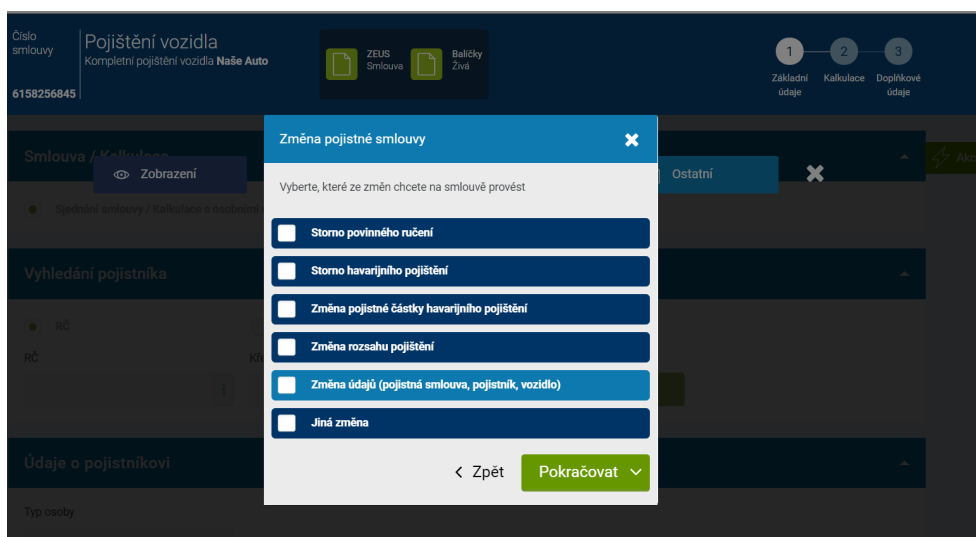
Číslo smlouvy
6158256845

Pojištění vozidla
Kompletní pojištění vozidla Naše Auto

ZEUS Smlouva
Balíčky Živá

1 Základní údaje
2 Kalkulace
3 Doplňkové údaje

Smlouva / Kalkulace
Zobrazení
Ostatní
Sjednání smlouvy / Kalkulace s osobními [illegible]

Vyhledání pojistníka
RČ
RČ

Údaje o pojistníkovi
Typ osoby

Změna pojistné smlouvy

Vyberte, které ze změn chcete na smlouvě provést

Storno povinného ručení
Storno havarijního pojištění
Změna pojistné částky havarijního pojištění
Změna rozsahu pojištění
Změna údajů (pojistná smlouva, pojistník, vozidlo)
Jiná změna

< Zpět
Pokračovat